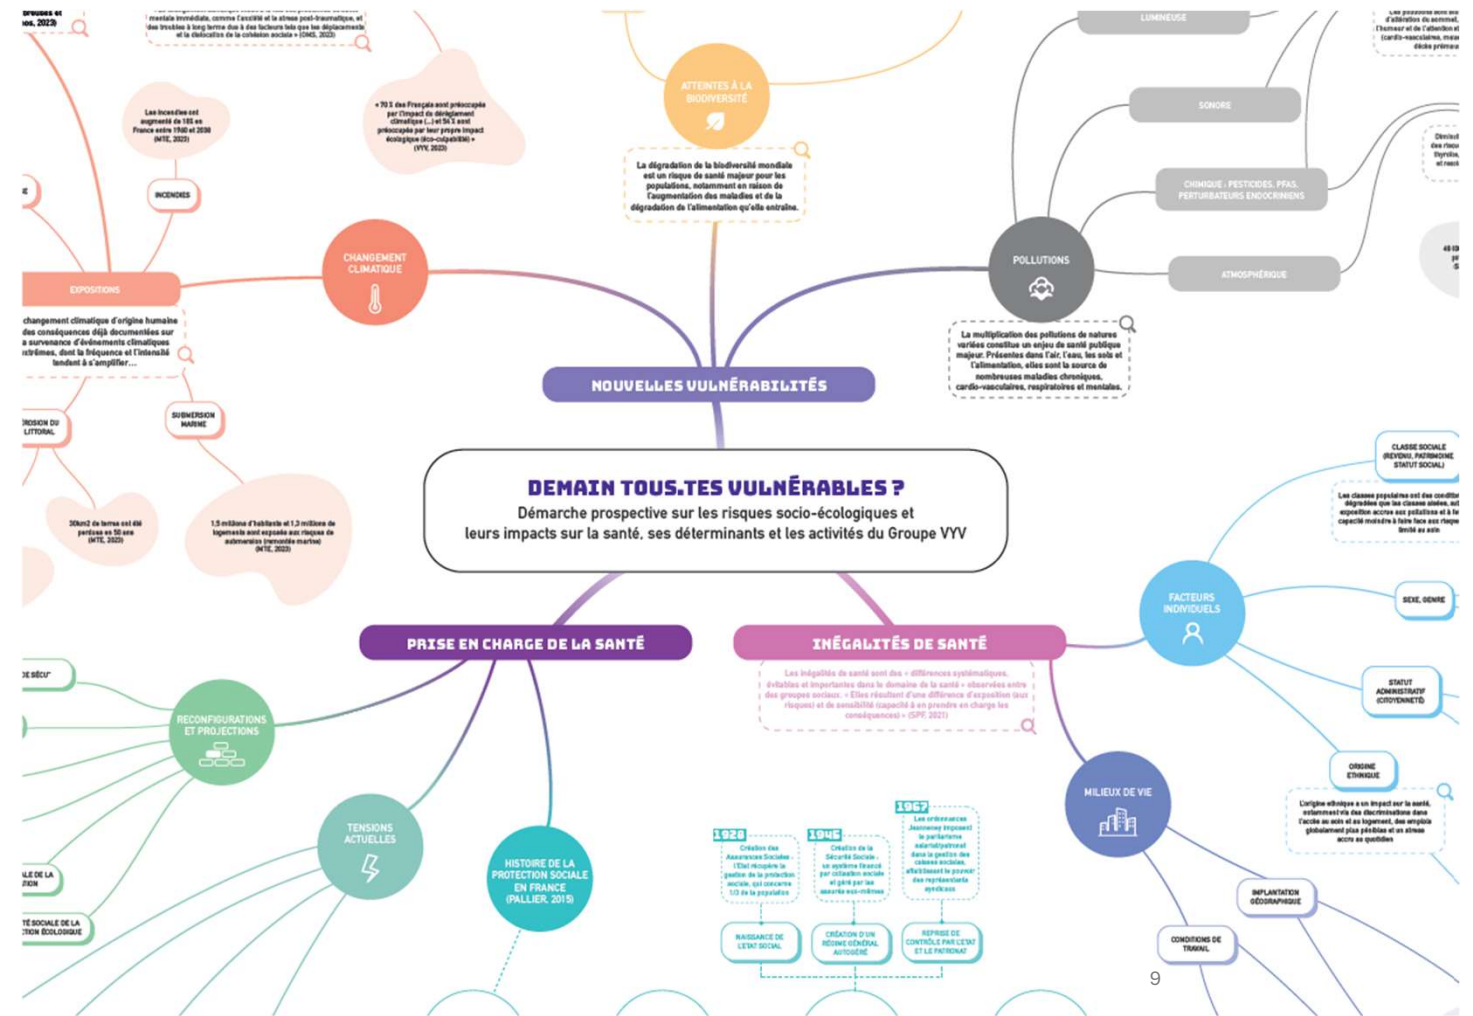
DEMAIN TOUS.TES VULNÉRABLES ?
Démarche prospective sur les risques socio-écologiques et leurs impacts sur la santé, ses déterminants et les activités du Groupe VYV

NOUVELLES VULNÉRABILITÉS

CHANGEMENT CLIMATIQUE

EXPOSITIONS

INCENDIES

Les incendies ont augmenté de 185 en France entre 1960 et 2030 (MTE, 2023)

« 70 % des Français sont préoccupés par l'impact du dérèglement climatique (...) et 54 % sont préoccupés par leur propre impact écologique (éco-culpabilité) » (VYV, 2023)

changement climatique d'origine humaine des conséquences déjà documentées sur la survenance d'événements climatiques extrêmes, dont la fréquence et l'intensité tendent à s'amplifier...

ÉROSION DU LITTORAL

SUBMERSION MARINE

30km2 de terres ont été perdues en 50 ans (MTE, 2023)

1,5 millions d'habitants et 1,3 millions de logements sont exposés aux risques de submersion (remontée marine) (MTE, 2023)

ATTEINTES À LA BIODIVERSITÉ

La dégradation de la biodiversité mondiale est un risque de santé majeur pour les populations, notamment en raison de l'augmentation des maladies et de la dégradation de l'alimentation qu'elle entraîne.

POLLUTIONS

LUMINEUSE

SONORE

CHIMIQUE : PESTICIDES, PFAS, PERTURBATEURS ENDOCRINIENS

ATMOSPHÉRIQUE

La multiplication des pollutions de natures variées constitue un enjeu de santé publique majeur. Présentes dans l'air, l'eau, les sols et l'alimentation, elles sont la source de nombreuses maladies chroniques, cardio-vasculaires, respiratoires et mentales.

PRISE EN CHARGE DE LA SANTÉ

RECONFIGURATIONS ET PROJECTIONS

TENSIONS ACTUELLES

HISTOIRE DE LA PROTECTION SOCIALE EN FRANCE (PALLIER, 2015)

1928
Création des Assurances Sociales : l'État récupère la gestion de la protection sociale, qui concerne 1/3 de la population

NAISSANCE DE L'ÉTAT SOCIAL

1945
Création de la Sécurité Sociale : un système financé par cotisation sociale et géré par les assurés eux-mêmes

CRÉATION D'UN RÉGIME GÉNÉRAL AUTOGÉRÉ

1967
Les ordonnances Jeanneney imposent le paritarisme salariat/patronat dans la gestion des caisses sociales, affaiblissant le pouvoir des représentants syndicaux

REPRISE DE CONTRÔLE PAR L'ÉTAT ET LE PATRONAT

INÉGALITÉS DE SANTÉ

Les inégalités de santé sont des « différences systématiques, évitables et importantes dans le domaine de la santé » observées entre des groupes sociaux. « Elles résultent d'une différence d'exposition (aux risques) et de sensibilité (capacité à en prendre en charge les conséquences) » (SPF, 2021)

FACTEURS INDIVIDUELS

CLASSE SOCIALE (REVENU, PATRIMOINE, STATUT SOCIAL)

SEXE, GENRE

STATUT ADMINISTRATIF (CITOYENNETÉ)

ORIGINE ETHNIQUE

L'origine ethnique a un impact sur la santé, notamment via des discriminations dans l'accès au soin et au logement, des emplois globalement plus pénibles et un stress accru au quotidien

MILIEUX DE VIE

IMPLANTATION GÉOGRAPHIQUE

CONDITIONS DE TRAVAIL

9